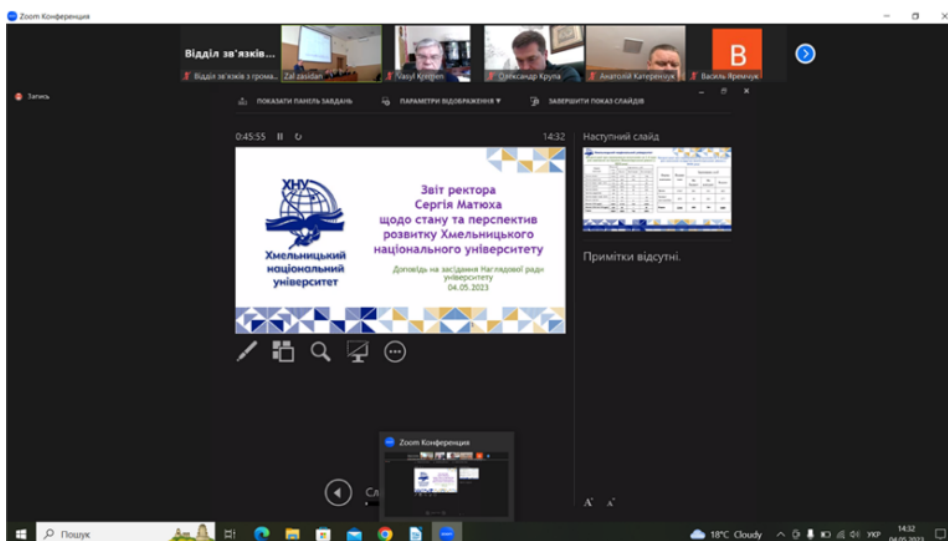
Zoom Конференция

Відділ зв'язків...

Відділ зв'язків з грома...

Zal zasidan

Vasyl Kriman

Олександр Крупа

Анатолій Катеринчук

B

Василь Яремчук

Запись

ПОКАЗАТИ ПАНЕЛЬ ЗАВДАНЬ

ПАРАМЕТРИ ВІДОБРАЖЕННЯ ▾

ЗАВЕРШИТИ ПОКАЗ СЛАЙДІВ

0:45:55

14:32

Наступний слайд

ХНУ

Хмельницький національний університет

Звіт ректора Сергія Матюха щодо стану та перспектив розвитку Хмельницького національного університету

Доповідь на засідання Наглядової ради університету
04.05.2023

Примітки відсутні.

Zoom Конференция

Сл

Пошук

18°C Cloudy

УКР

14:32
04.05.2023